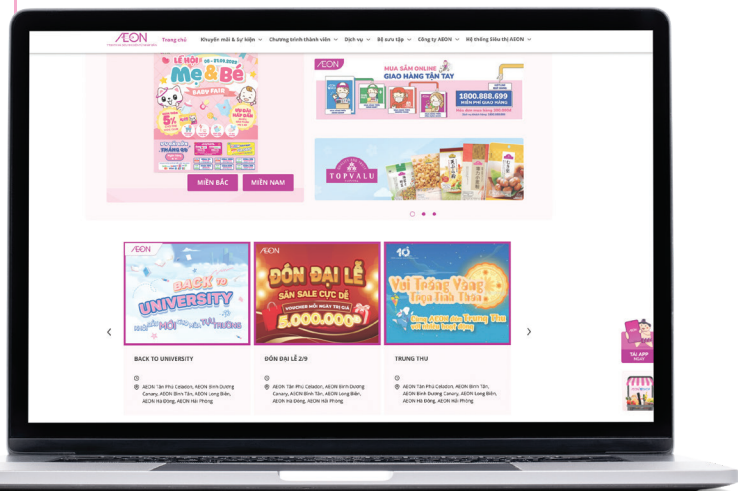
ÆON

Trang chủ Khuyến mãi & Sự kiện Chương trình thành viên Dịch vụ Bộ sưu tập Công ty AEON Hệ thống Siêu thị AEON

LỄ HỘI Mẹ & Bé BABY FAIR

MIỀN BẮC MIỀN NAM

ÆON MUA SẮM ONLINE GIAO HÀNG TẬN TAY 1800.888.699

TOPVALU

ÆON BACK TO UNIVERSITY

ÆON ĐÓN ĐẠI LỄ SĂN SALE CỰC DỄ 5.000.000

Vui Trăng Vàng Trọn Tình Thân

BACK TO UNIVERSITY

AEON Tân Phú Celadon, AEON Bình Dương Canary, AEON Bình Tân, AEON Long Biên, AEON Hà Đông, AEON Hải Phòng

ĐÓN ĐẠI LỄ 2/9

AEON Tân Phú Celadon, AEON Bình Dương Canary, AEON Bình Tân, AEON Long Biên, AEON Hà Đông, AEON Hải Phòng

TRUNG THU

AEON Tân Phú Celadon, AEON Bình Tân, AEON Bình Dương Canary, AEON Long Biên, AEON Hà Đông, AEON Hải Phòng

TẢI APP